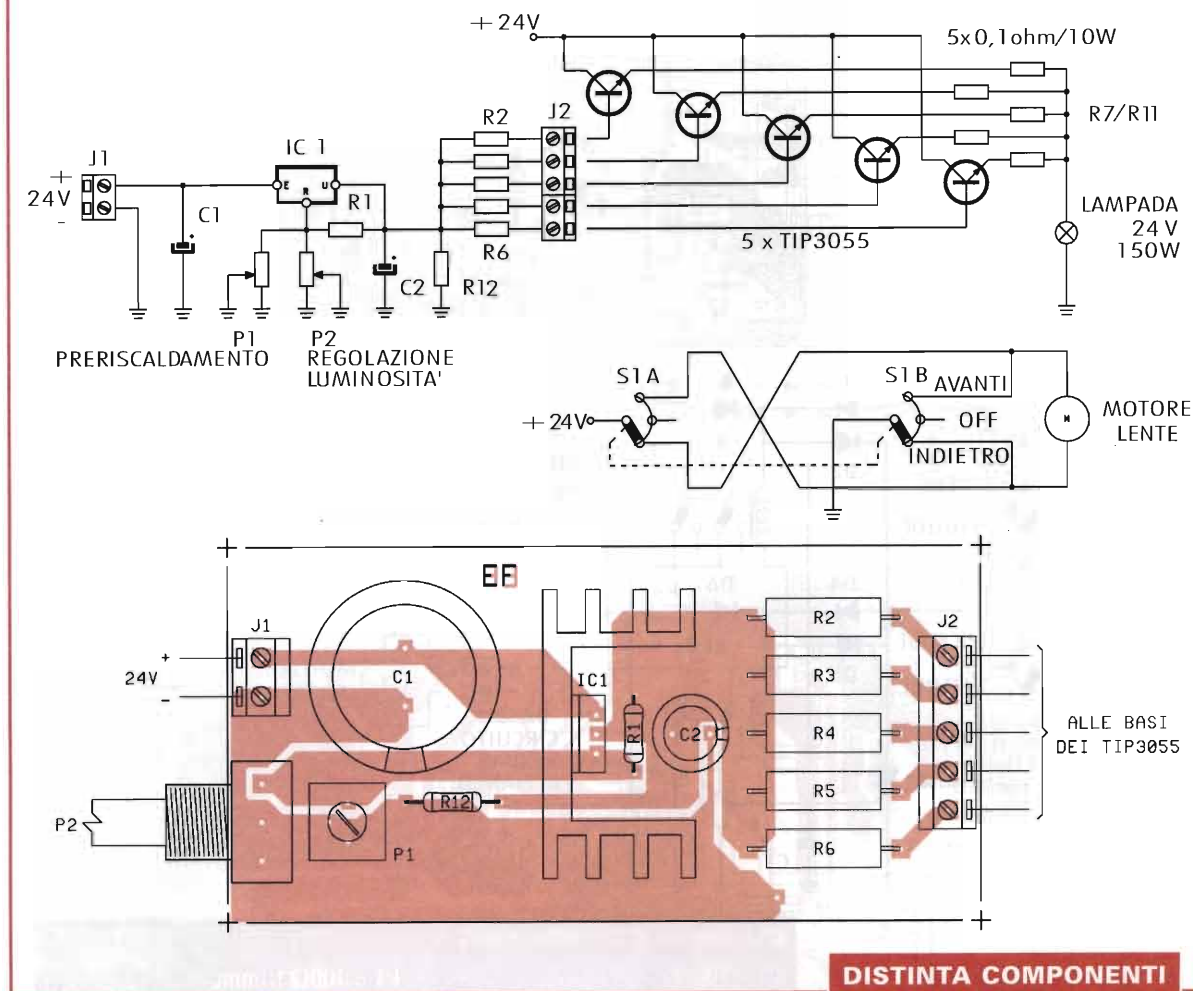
+24V

5x0,1ohm/10W

R7/R11

R2

J2

IC 1

E R U

J1

+
24V
-

C1

R1

R6

5 x TIP3055

LAMPADA
24 V
150W

C2

R12

P1
PRERISCALDAMENTO

P2
REGOLAZIONE
LUMINOSITA'

S1A

S1B

AVANTI

+24V

OFF

MOTORE
LENTE

INDIETRO

EE

J1

+
24V
-

C1

IC1

R1

C2

R2

R3

R4

R5

R6

J2

ALLE BASI
DEI TIP3055

P2

R12

P1

DISTINTA COMPONENTI